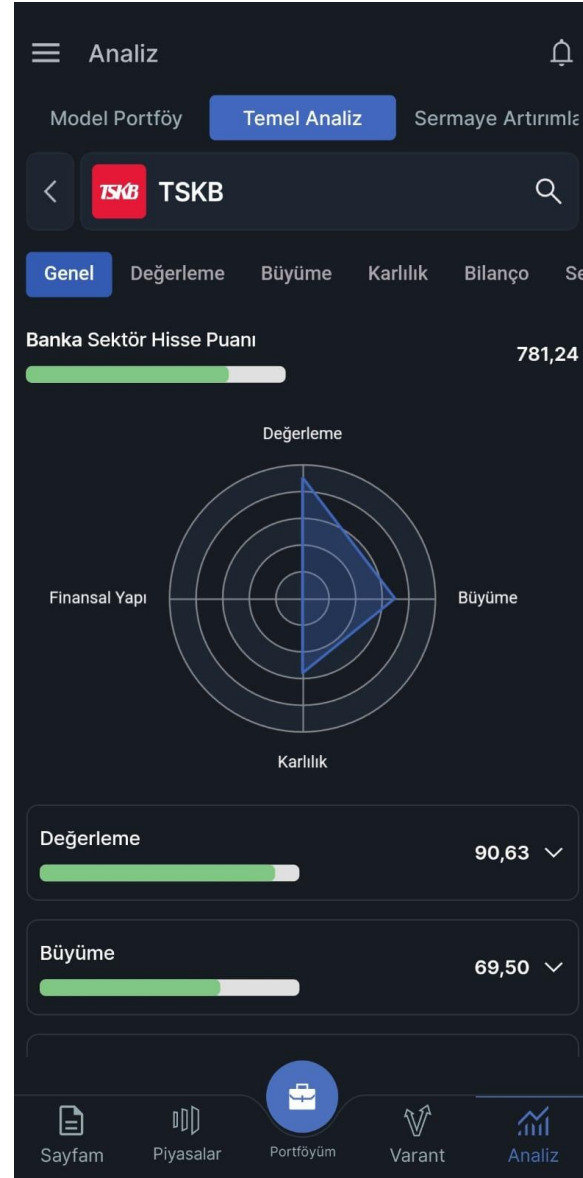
Analiz

Model Portföy
Temel Analiz
Sermaye Artırımla

TSKB TSKB

Genel
Değerleme
Büyüme
Karlılık
Bilanço
Se

Banka Sektör Hisse Puanı
781,24

Değerleme
Finansal Yapı
Büyüme
Karlılık

Değerleme
90,63

Büyüme
69,50

Sayfam
Piyasalar
Portföyüm
Varant
Analiz